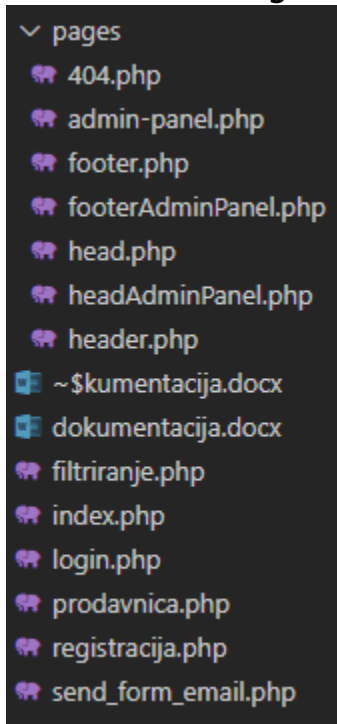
pages
404.php
admin-panel.php
footer.php
footerAdminPanel.php
head.php
headAdminPanel.php
header.php
~$kumentacija.docx
dokumentacija.docx
filtriranje.php
index.php
login.php
prodavnica.php
registracija.php
send_form_email.php